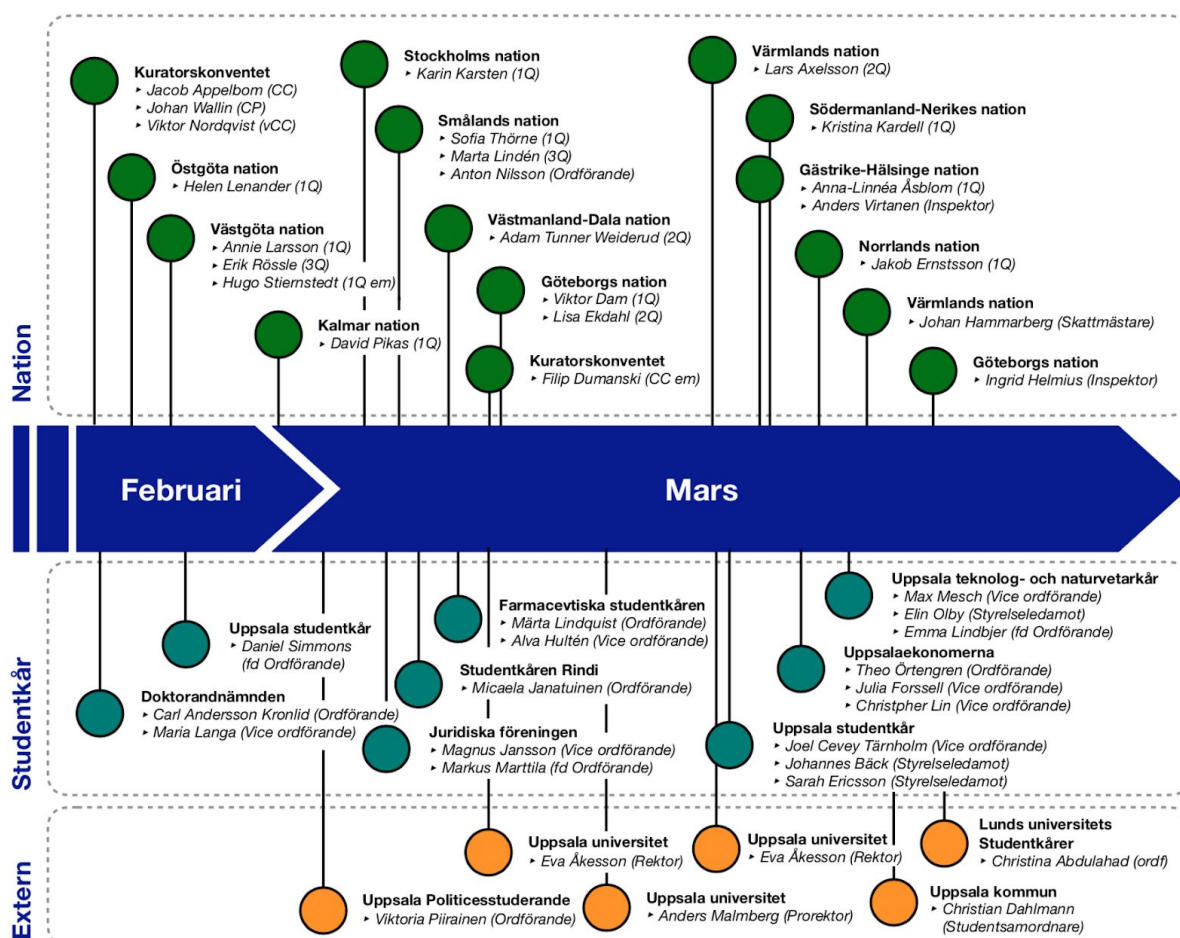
Nation

Kuratorskonventet
‣ Jacob Appelbom (CC)
‣ Johan Wallin (CP)
‣ Viktor Nordqvist (vCC)

Östgöta nation
‣ Helen Lenander (1Q)

Västgöta nation
‣ Annie Larsson (1Q)
‣ Erik Rössle (3Q)
‣ Hugo Stiernstedt (1Q em)

Stockholms nation
‣ Karin Karsten (1Q)

Smålands nation
‣ Sofia Thörne (1Q)
‣ Marta Lindén (3Q)
‣ Anton Nilsson (Ordförande)

Kalmar nation
‣ David Pikas (1Q)

Västmanland-Dala nation
‣ Adam Tunner Weiderud (2Q)

Göteborgs nation
‣ Viktor Dam (1Q)
‣ Lisa Ekdahl (2Q)

Kuratorskonventet
‣ Filip Dumanski (CC em)

Värmlands nation
‣ Lars Axelsson (2Q)

Södermanland-Nerikes nation
‣ Kristina Kardell (1Q)

Gästrike-Hälsinge nation
‣ Anna-Linnéa Åsblom (1Q)
‣ Anders Virtanen (Inspektor)

Norrlands nation
‣ Jakob Ernstsson (1Q)

Värmlands nation
‣ Johan Hammarberg (Skattmästare)

Göteborgs nation
‣ Ingrid Helmius (Inspektor)

Februari

Mars

Studentkår

Uppsala studentkår
‣ Daniel Simmons (fd Ordförande)

Doktorandnämnden
‣ Carl Andersson Kronlid (Ordförande)
‣ Maria Langa (Vice ordförande)

Farmacevtiska studentkåren
‣ Märta Lindquist (Ordförande)
‣ Alva Hultén (Vice ordförande)

Studentkåren Rindi
‣ Micaela Janatuinen (Ordförande)

Juridiska föreningen
‣ Magnus Jansson (Vice ordförande)
‣ Markus Marttila (fd Ordförande)

Uppsala teknolog- och naturvetarkår
‣ Max Mesch (Vice ordförande)
‣ Elin Olby (Styrelseledamot)
‣ Emma Lindbjer (fd Ordförande)

Uppsalaekonomerna
‣ Theo Örtengren (Ordförande)
‣ Julia Forssell (Vice ordförande)
‣ Christpher Lin (Vice ordförande)

Uppsala studentkår
‣ Joel Cevey Tärnholm (Vice ordförande)
‣ Johannes Bäck (Styrelseledamot)
‣ Sarah Ericsson (Styrelseledamot)

Extern

Uppsala universitet
‣ Eva Åkesson (Rektor)

Uppsala Politicesstuderande
‣ Viktoria Piirainen (Ordförande)

Uppsala universitet
‣ Anders Malmberg (Prorektor)

Uppsala universitet
‣ Eva Åkesson (Rektor)

Lunds universitets Studentkårer
‣ Christina Abdulahad (ordf)

Uppsala kommun
‣ Christian Dahlmann (Studentsamordnare)